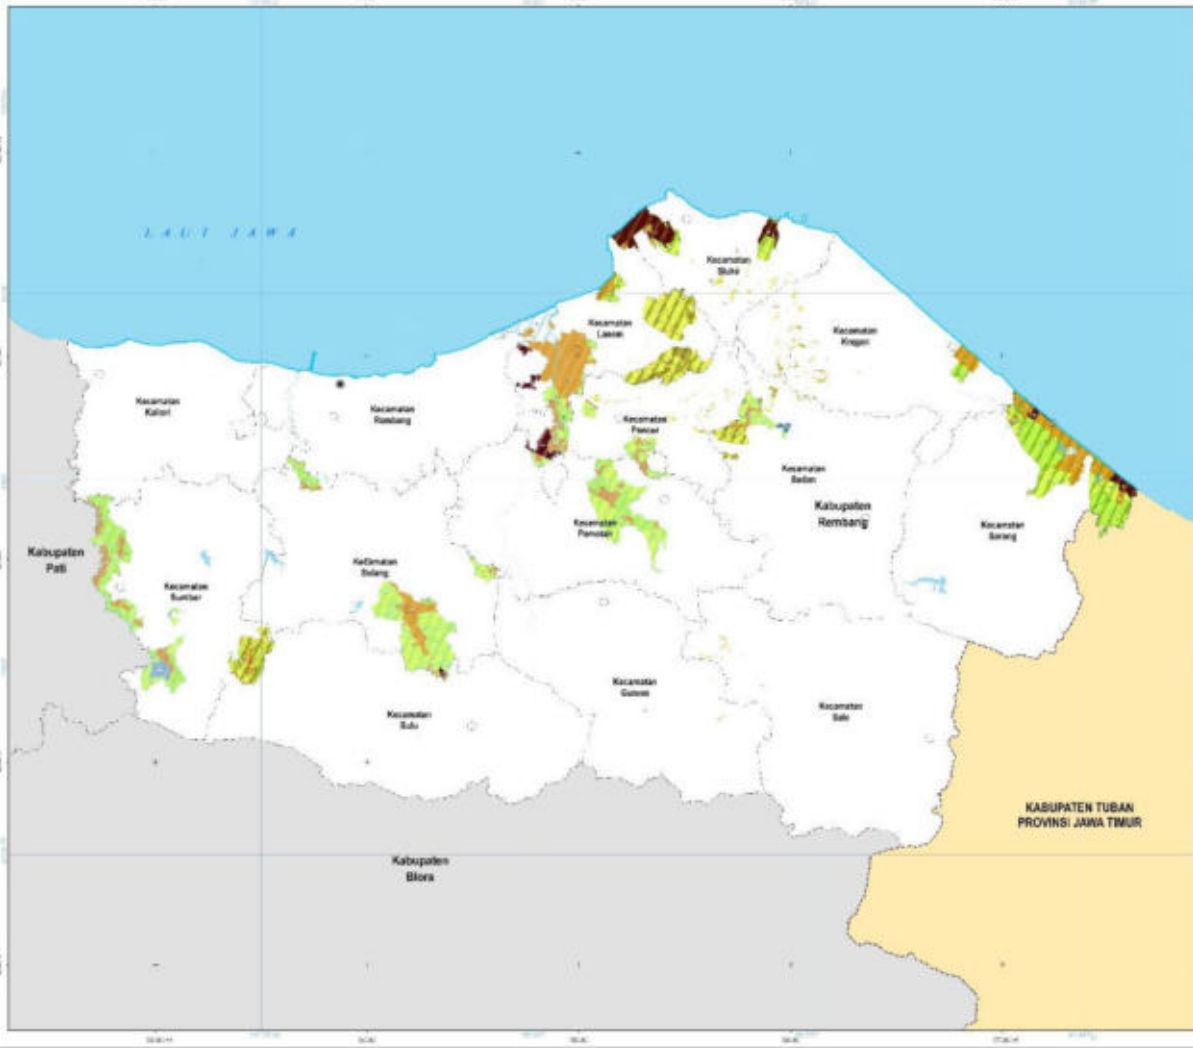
LAUT JAWA

Kecamatan Sluke

Kecamatan Lasem

Kecamatan Kragan

Kecamatan Kaliori

Kecamatan Rembang

Kecamatan Pancur

Kecamatan Sedan

Kabupaten Rembang

Kecamatan Pamotan

Kecamatan Sarang

Kabupaten Pati

Kecamatan Sumber

Kecamatan Sulang

Kecamatan Gunem

Kecamatan Bulu

Kecamatan Sale

KABUPATEN TUBAN PROVINSI JAWA TIMUR

Kabupaten Blora